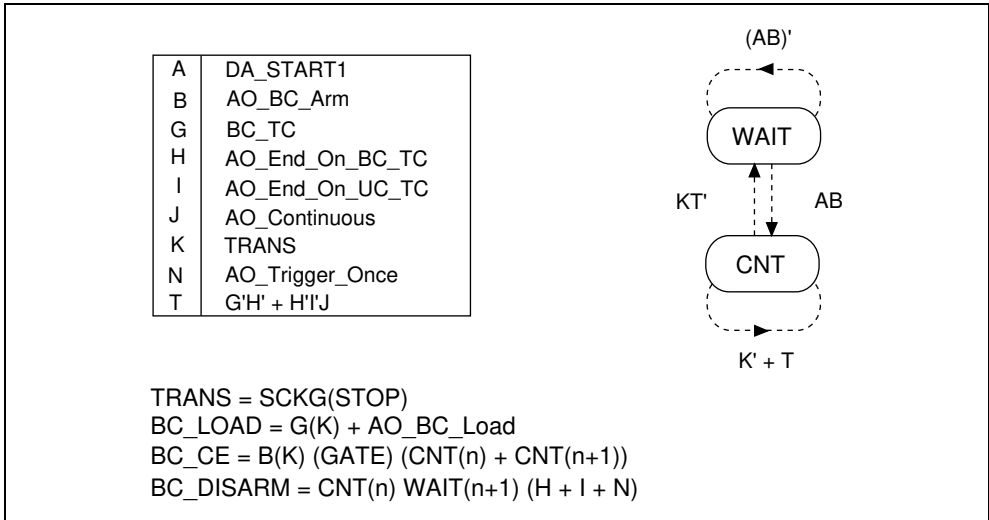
| | |
|---|---|
| A | DA_START1 |
| B | AO_BC_Arm |
| G | BC_TC |
| H | AO_End_On_BC_TC |
| I | AO_End_On_UC_TC |
| J | AO_Continuous |
| K | TRANS |
| N | AO_Trigger_Once |
| T | G'H' + H'I'J |

(AB)'

WAIT

KT'

AB

CNT

K' + T

TRANS = SCKG(STOP)
BC_LOAD = G(K) + AO_BC_Load
BC_CE = B(K) (GATE) (CNT(n) + CNT(n+1))
BC_DISARM = CNT(n) WAIT(n+1) (H + I + N)